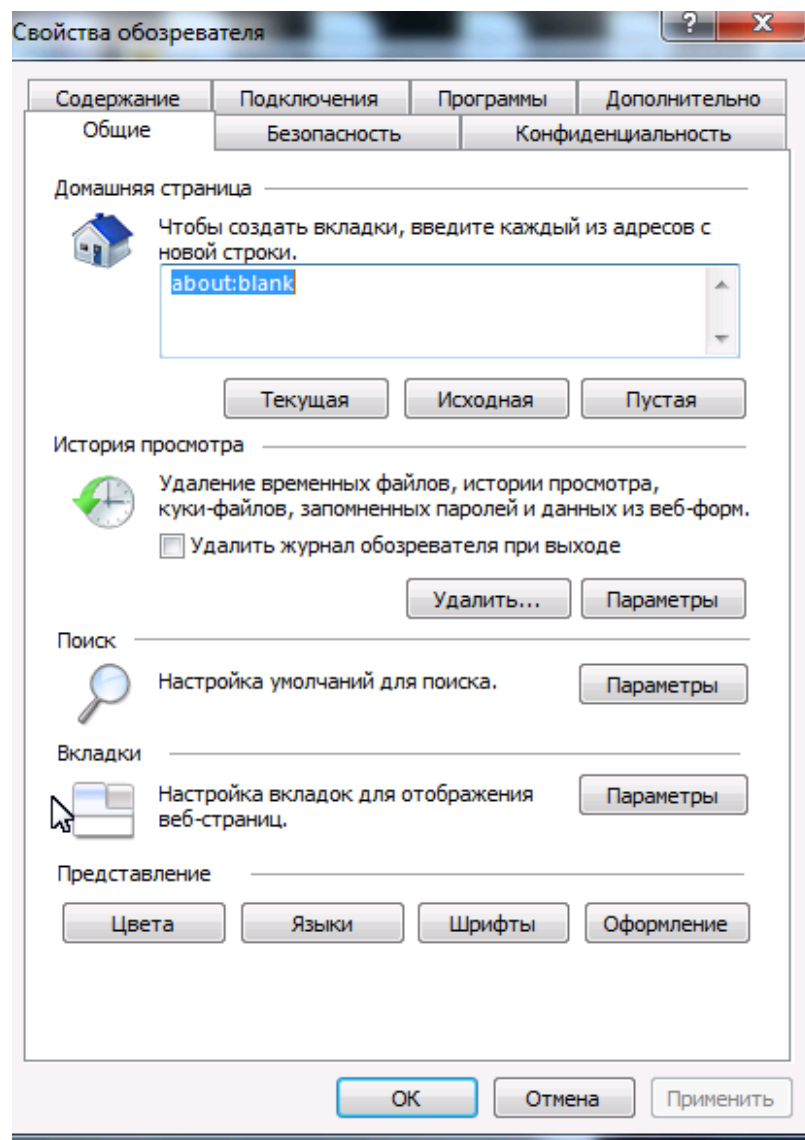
Свойства обозревателя

?
X

Содержание
Подключения
Программы
Дополнительно
Общие
Безопасность
Конфиденциальность

Домашняя страница

Чтобы создать вкладки, введите каждый из адресов с новой строки.

about:blank

Текущая
Исходная
Пустая

История просмотра

Удаление временных файлов, истории просмотра, куки-файлов, запомненных паролей и данных из веб-форм.

Удалить журнал обозревателя при выходе

Удалить...
Параметры

Поиск

Настройка умолчаний для поиска.

Параметры

Вкладки

Настройка вкладок для отображения веб-страниц.

Параметры

Представление

Цвета
Языки
Шрифты
Оформление

OK
Отмена
Применить